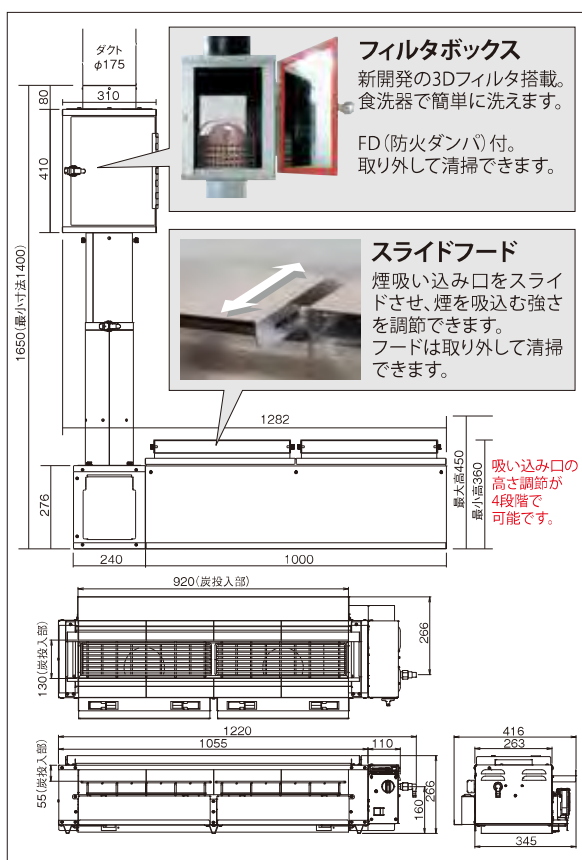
ダクト
φ175
310
80
410
1650(最小寸法1400)

フィルタボックス
新開発の3Dフィルタ搭載。食洗器で簡単に洗えます。

FD(防火ダンパ)付。
取り外して清掃できます。

スライドフード
煙吸い込み口をスライドさせ、煙を吸込む強さを調節できます。
フードは取り外して清掃できます。

1282
276
240
1000
最大高450
最小高360
吸い込み口の高さ調節が4段階で可能です。

920(炭投入部)
130(炭投入部)
266

1220
1055
110
55(炭投入部)
160
266
416
263
345